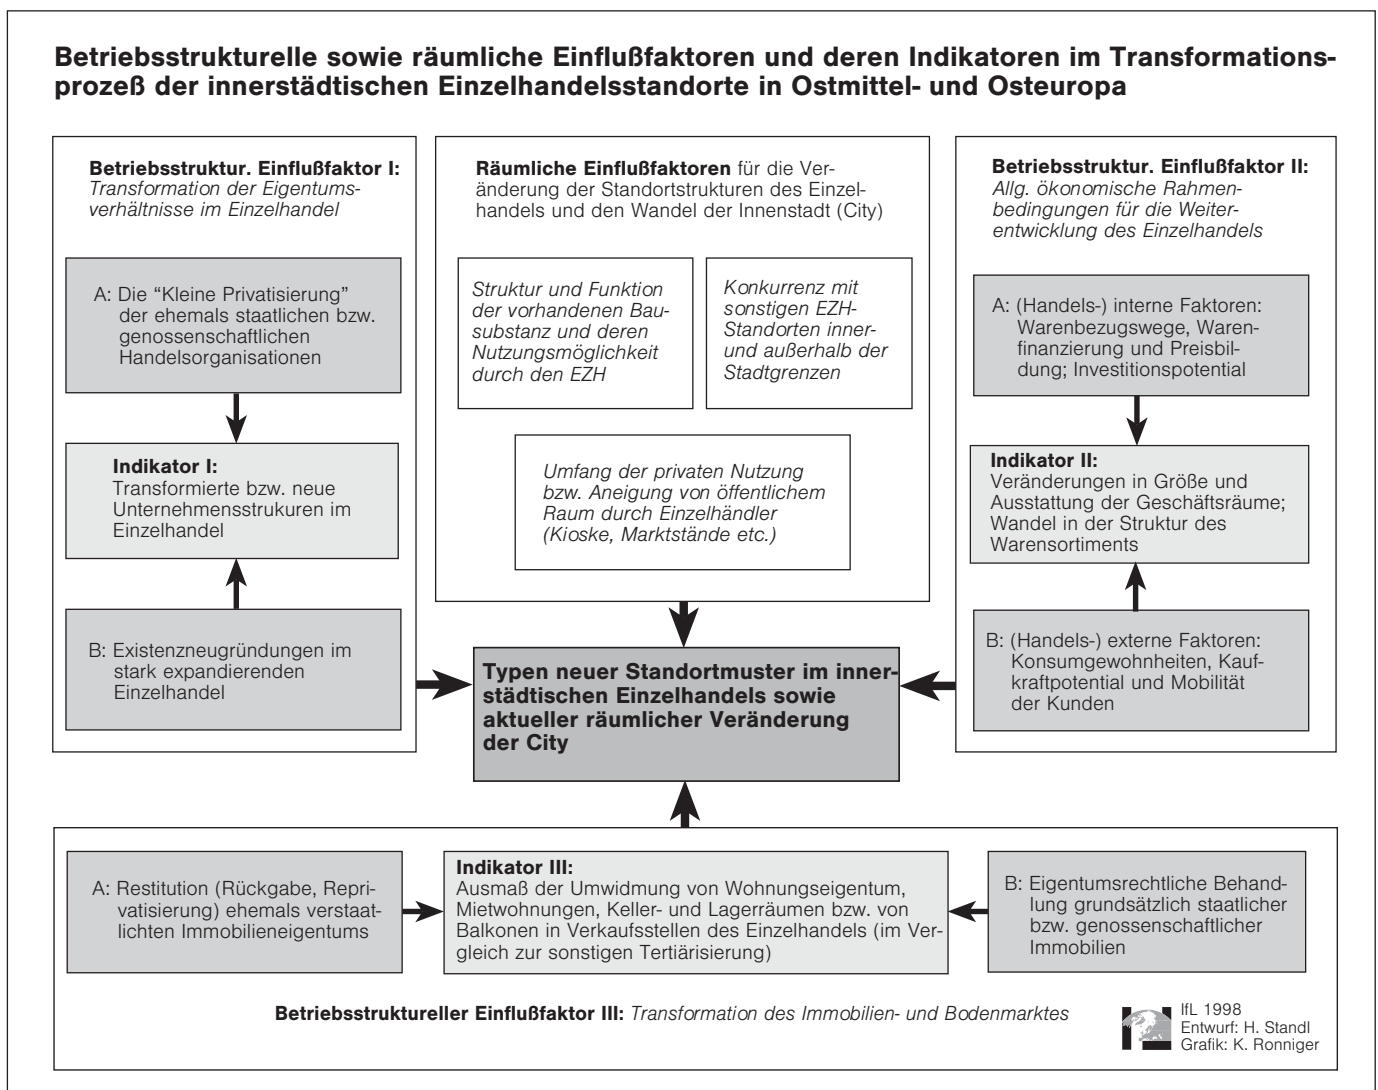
**Betriebsstrukturelle sowie räumliche Einflußfaktoren und deren Indikatoren im Transformationsprozeß der innerstädtischen Einzelhandelsstandorte in Ostmittel- und Osteuropa**

**Betriebsstruktur. Einflußfaktor I:** *Transformation der Eigentumsverhältnisse im Einzelhandel*

A: Die "Kleine Privatisierung" der ehemals staatlichen bzw. genossenschaftlichen Handelsorganisationen

**Indikator I:** Transformierte bzw. neue Unternehmensstrukuren im Einzelhandel

B: Existenzneugründungen im stark expandierenden Einzelhandel

**Räumliche Einflußfaktoren** für die Veränderung der Standortstrukturen des Einzelhandels und den Wandel der Innenstadt (City)

*Struktur und Funktion der vorhandenen Bausubstanz und deren Nutzungsmöglichkeit durch den EZH*

*Konkurrenz mit sonstigen EZH-Standorten inner- und außerhalb der Stadtgrenzen*

*Umfang der privaten Nutzung bzw. Aneigung von öffentlichem Raum durch Einzelhändler (Kioske, Marktstände etc.)*

**Betriebsstruktur. Einflußfaktor II:** *Allg. ökonomische Rahmenbedingungen für die Weiterentwicklung des Einzelhandels*

A: (Handels-) interne Faktoren: Warenbezugswege, Warenfinanzierung und Preisbildung; Investitionspotential

**Indikator II:** Veränderungen in Größe und Ausstattung der Geschäftsräume; Wandel in der Struktur des Warensortiments

B: (Handels-) externe Faktoren: Konsumgewohnheiten, Kaufkraftpotential und Mobilität der Kunden

**Typen neuer Standortmuster im innerstädtischen Einzelhandels sowie aktueller räumlicher Veränderung der City**

A: Restitution (Rückgabe, Reprivatisierung) ehemals verstaatlichten Immobilieneigentums

**Indikator III:** Ausmaß der Umwidmung von Wohnungseigentum, Mietwohnungen, Keller- und Lagerräumen bzw. von Balkonen in Verkaufsstellen des Einzelhandels (im Vergleich zur sonstigen Tertiärisierung)

B: Eigentumsrechtliche Behandlung grundsätzlich staatlicher bzw. genossenschaftlicher Immobilien

**Betriebsstruktureller Einflußfaktor III:** *Transformation des Immobilien- und Bodenmarktes*

IfL 1998
Entwurf: H. Standl
Grafik: K. Ronniger